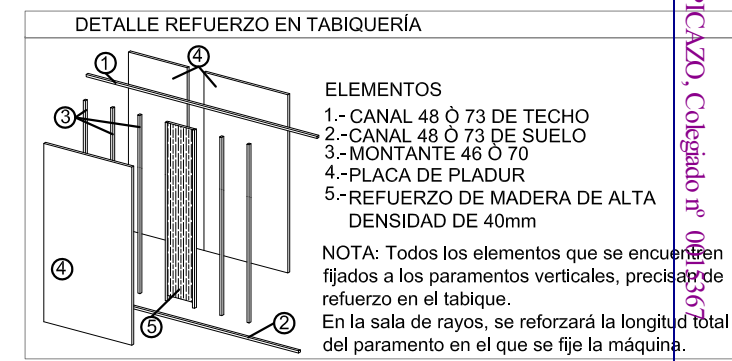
DETALLE REFUERZO EN TABIQUERÍA

1
4
3
4
5
2

ELEMENTOS
1.- CANAL 48 Ò 73 DE TECHO
2.- CANAL 48 Ò 73 DE SUELO
3.- MONTANTE 46 Ò 70
4.- PLACA DE PLADUR
5.- REFUERZO DE MADERA DE ALTA DENSIDAD DE 40mm

NOTA: Todos los elementos que se encuentren fijados a los paramentos verticales, precisan de refuerzo en el tabique.
En la sala de rayos, se reforzará la longitud total del paramento en el que se fije la máquina.

PICAZO, Colegiado nº 00367